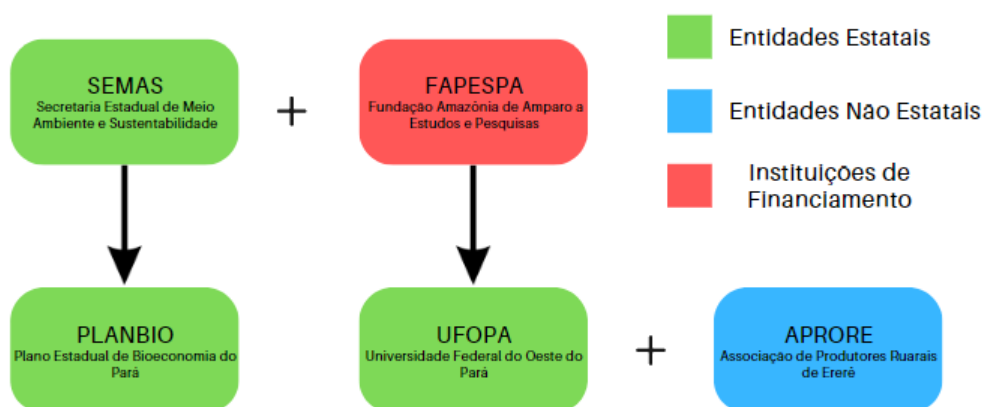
SEMAS
Secretaria Estadual de Meio Ambiente e Sustentabilidade

+

FAPESPA
Fundação Amazônia de Amparo a Estudos e Pesquisas

Entidades Estatais

Entidades Não Estatais

Instituições de Financiamento

PLANBIO
Plano Estadual de Bioeconomia do Pará

UFOPA
Universidade Federal do Oeste do Pará

+

APRORE
Associação de Produtores Ruarais de Ererê